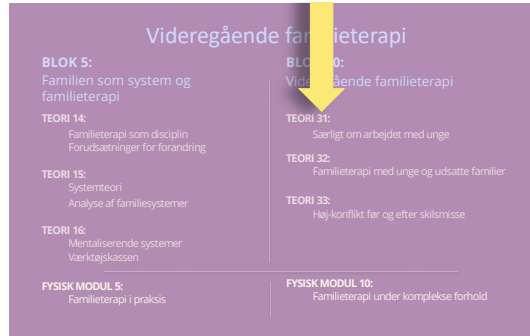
Videregående fam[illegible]lieterapi

BLOK 5:
Familien som system og familieterapi

TEORI 14:
Familieterapi som disciplin
Forudsætninger for forandring

TEORI 15:
Systemteori
Analyse af familiesystemer

TEORI 16:
Mentaliserende systemer
Værktøjskassen

FYSISK MODUL 5:
Familieterapi i praksis

BLO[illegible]0:
Vide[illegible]gående familieterapi

TEORI 31:
Særligt om arbejdet med unge

TEORI 32:
Familieterapi med unge og udsatte familier

TEORI 33:
Høj-konflikt før og efter skilsmisse

FYSISK MODUL 10:
Familieterapi under komplekse forhold